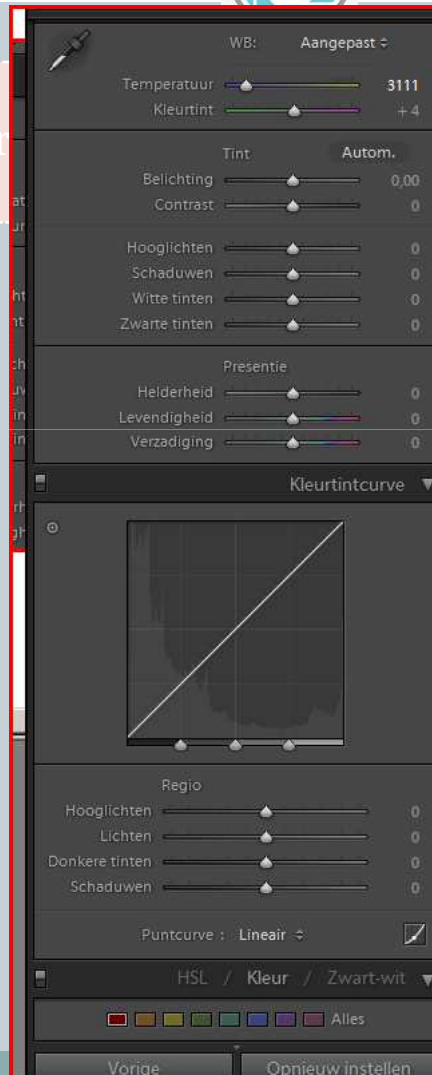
WB: Aangepast ÷

Temperatuur 3111
Kleurtint + 4

Tint Autom.
Belichting 0,00
Contrast 0

Hooglichten 0
Schaduwen 0
Witte tinten 0
Zwarte tinten 0

Presentie
Helderheid 0
Levendigheid 0
Verzadiging 0

Kleurtintcurve

Regio
Hooglichten 0
Lichten 0
Donkere tinten 0
Schaduwen 0

Puntcurve : Lineair ÷

HSL / Kleur / Zwart-wit

Alles

Vorige Opnieuw instellen